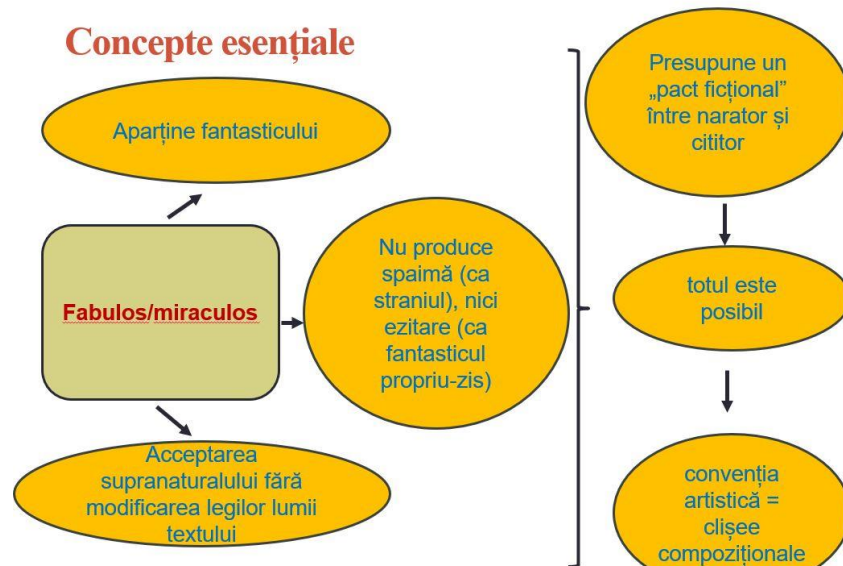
Concepte esențiale

Aparține fantasticului

Fabulos/miraculos

Acceptarea supranaturalului fără modificarea legilor lumii textului

Nu produce spaimă (ca straniul), nici ezitare (ca fantasticul propriu-zis)

Presupune un „pact ficțional" între narator și cititor

totul este posibil

convenția artistică = clișee compoziționale